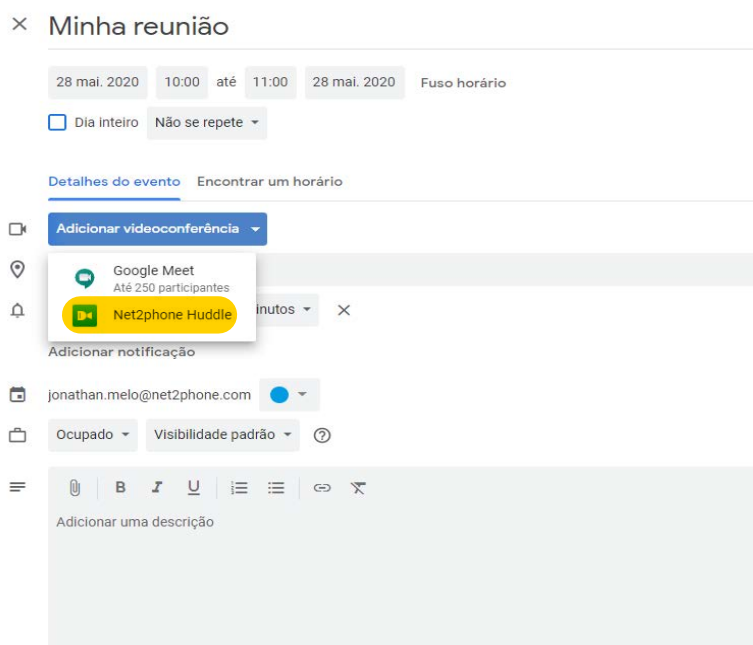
× Minha reunião

28 mai. 2020 10:00 até 11:00 28 mai. 2020 Fuso horário

Dia inteiro Não se repete

Detalhes do evento Encontrar um horário

Adicionar videoconferência

Google Meet
Até 250 participantes

Net2phone Huddle

inutos ×

Adicionar notificação

jonathan.melo@net2phone.com

Ocupado Visibilidade padrão ?

B I U

Adicionar uma descrição